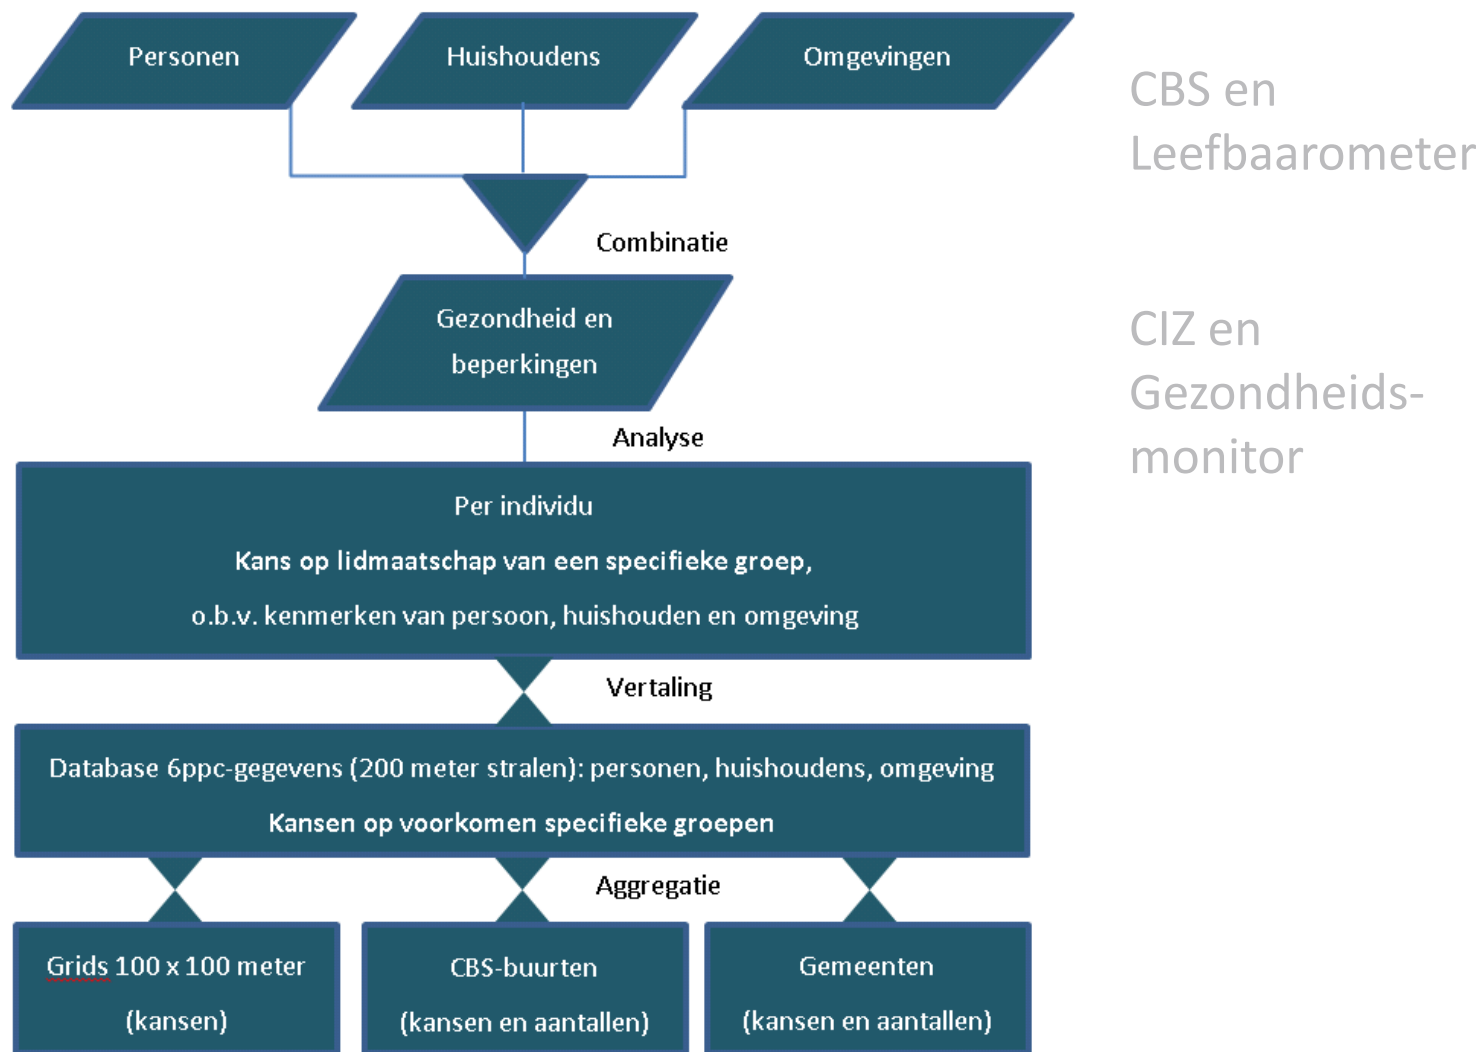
Personen

Huishoudens

Omgevingen

CBS en Leefbaarometer

Combinatie

Gezondheid en beperkingen

CIZ en Gezondheids-monitor

Analyse

Per individu

Kans op lidmaatschap van een specifieke groep,

o.b.v. kenmerken van persoon, huishouden en omgeving

Vertaling

Database 6ppc-gegevens (200 meter stralen): personen, huishoudens, omgeving

Kansen op voorkomen specifieke groepen

Aggregatie

Grids 100 x 100 meter (kansen)

CBS-buurten (kansen en aantallen)

Gemeenten (kansen en aantallen)